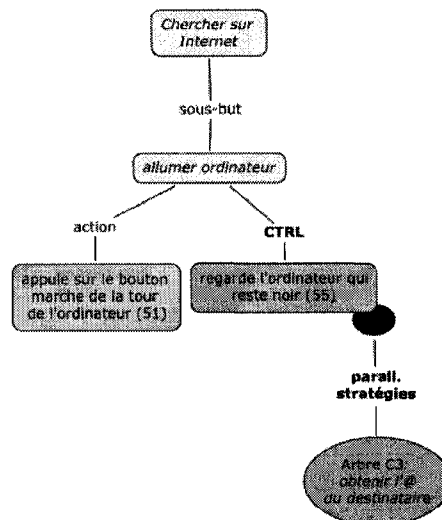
Chercher sur Internet

sous-but

allumer ordinateur

action

CTRL

appuie sur le bouton marche de la tour de l'ordinateur (S1)

regarde l'ordinateur qui reste noir (S5)

parall. stratégies

Arbre C3 : obtenir l'@ du destinataire